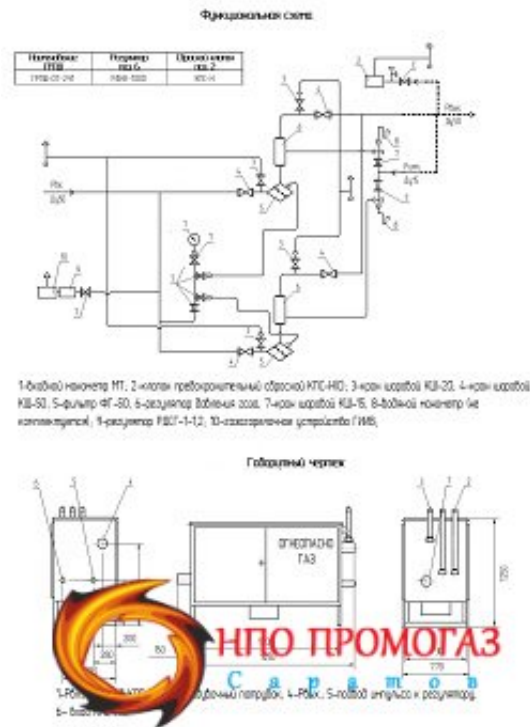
Функциональная схема

| Наименование ГРПШ | Регулятор поз.6 | Предохранительный клапан поз.2 |
|---|---|---|
| ГРПШ-07-2У1 | РДНК-1000 | КПС-Н |

Pвх. Ду50

Pвых. Ду50

Pвых. Ду50

1-входной манометр МТ; 2-клапан предохранительный сбросной КПС-Н(С); 3-кран шаровой КШ-20; 4-кран шаровой КШ-50; 5-фильтр ФГ-50; 6-регулятор давления газа; 7-кран шаровой КШ-15; 8-входной манометр (не комплектуется); 9-регулятор РДСГ-1-1,2; 10-газогорелочное устройство ГИИВ.

Габаритный чертеж

ОГНЕОПАСНО ГАЗ

200

150

1200

770

1-Pвх. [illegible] входной патрубок; 4-Pвых.; 5-подвод импульса к регулятору; 6- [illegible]

НПО ПРОМОГАЗ

Саратов